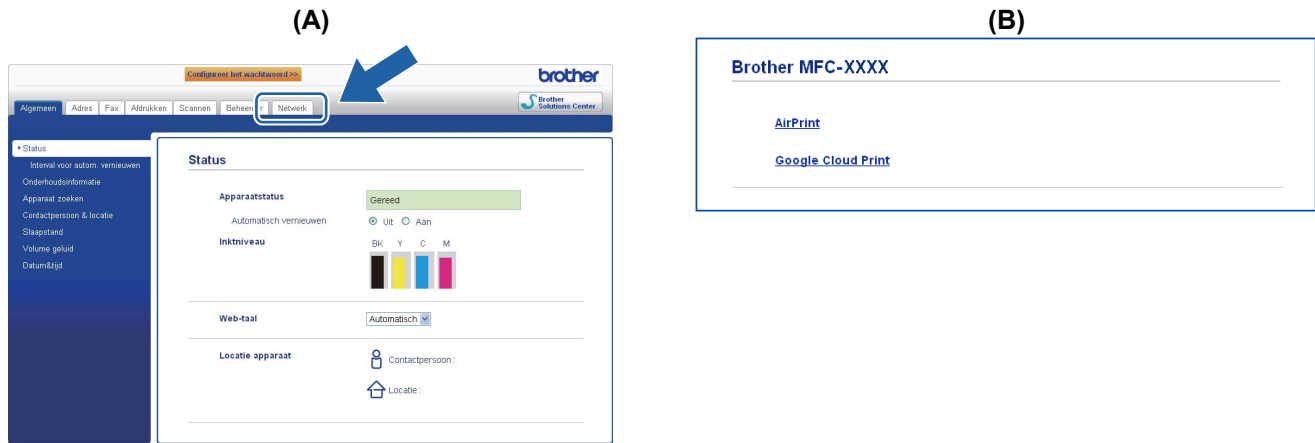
(A)

Configureer het wachtwoord >>

brother

Algemeen | Adres | Fax | Afdrukken | Scannen | Beheer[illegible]r | Netwerk

Brother Solutions Center

Status
Interval voor autom. vernieuwen
Onderhoudsinformatie
Apparaat zoeken
Contactpersoon & locatie
Slaapstand
Volume geluid
Datum&tijd

Status

Apparaatstatus — Gereed

Automatisch vernieuwen — Uit  Aan

Inktniveau — BK Y C M

Web-taal — Automatisch

Locatie apparaat — Contactpersoon :

Locatie :

(B)

Brother MFC-XXXX

AirPrint

Google Cloud Print